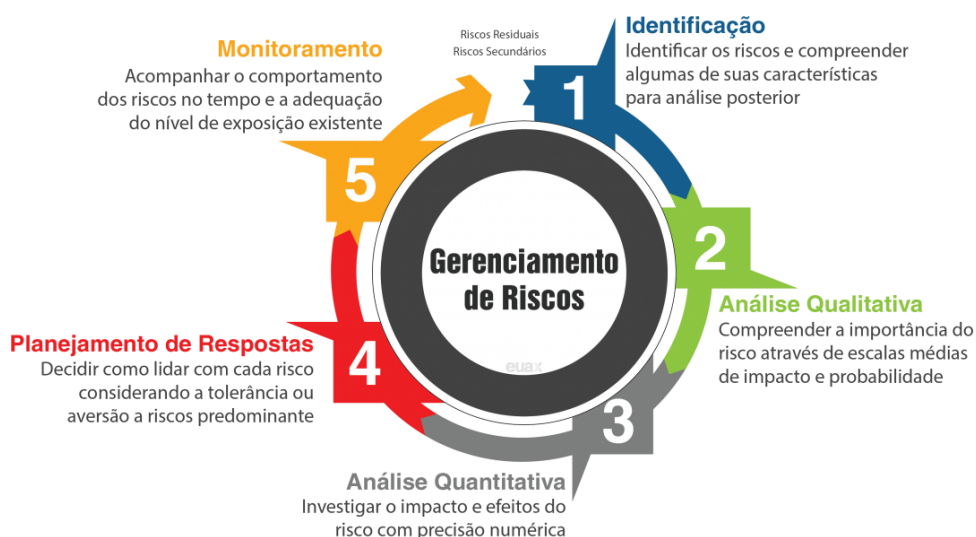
Riscos Residuais
Riscos Secundários

Identificação
Identificar os riscos e compreender algumas de suas características para análise posterior

1

Monitoramento
Acompanhar o comportamento dos riscos no tempo e a adequação do nível de exposição existente

5

Gerenciamento de Riscos

euax

2

Análise Qualitativa
Compreender a importância do risco através de escalas médias de impacto e probabilidade

Planejamento de Respostas
Decidir como lidar com cada risco considerando a tolerância ou aversão a riscos predominante

4

3

Análise Quantitativa
Investigar o impacto e efeitos do risco com precisão numérica